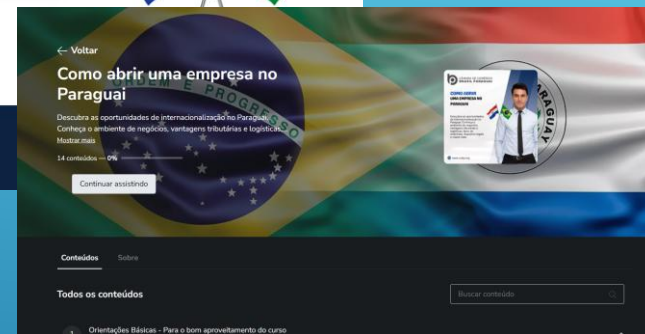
← Voltar

Como abrir uma empresa no Paraguai

Descubra as oportunidades de internacionalização no Paraguai. Conheça o ambiente de negócios, vantagens tributárias e logísticas.
Mostrar mais

14 conteúdos — 0%

Continuar assistindo

ORDEM E PROGRESSO

PARAGUAY

COMO ABRIR UMA EMPRESA NO PARAGUAI

Conteúdos Sobre

Todos os conteúdos

Buscar conteúdo

1 Orientações Básicas - Para o bom aproveitamento do curso